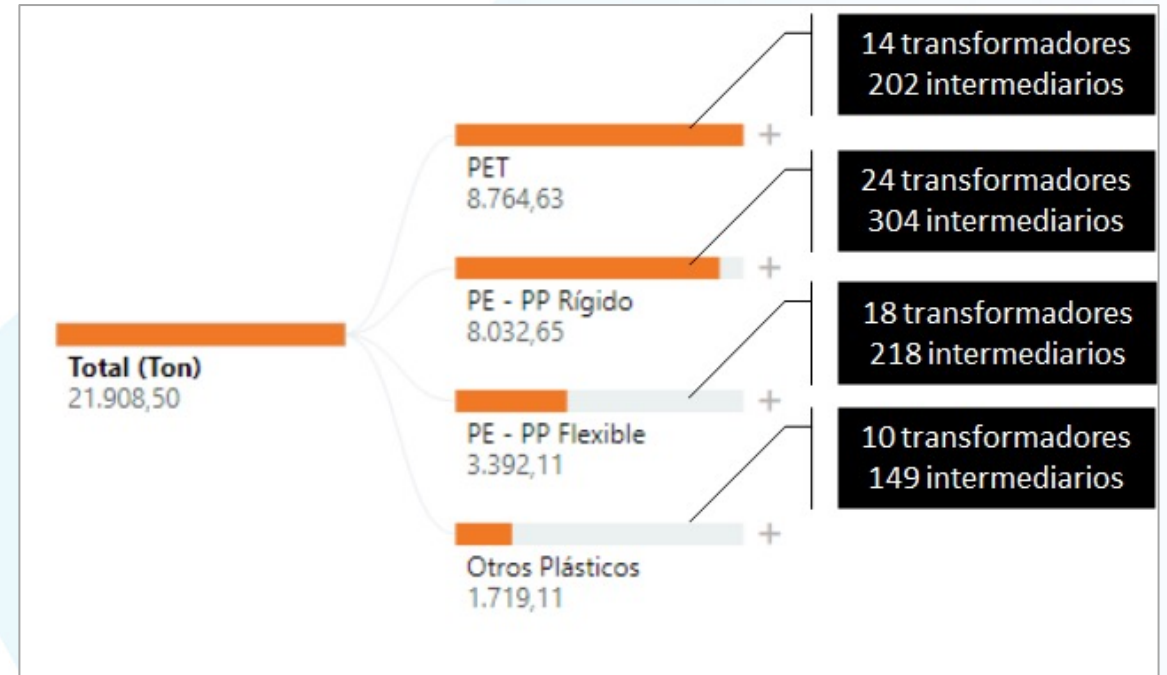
Total (Ton)
21.908,50

PET
8.764,63

14 transformadores
202 intermediarios

PE - PP Rígido
8.032,65

24 transformadores
304 intermediarios

PE - PP Flexible
3.392,11

18 transformadores
218 intermediarios

Otros Plásticos
1.719,11

10 transformadores
149 intermediarios